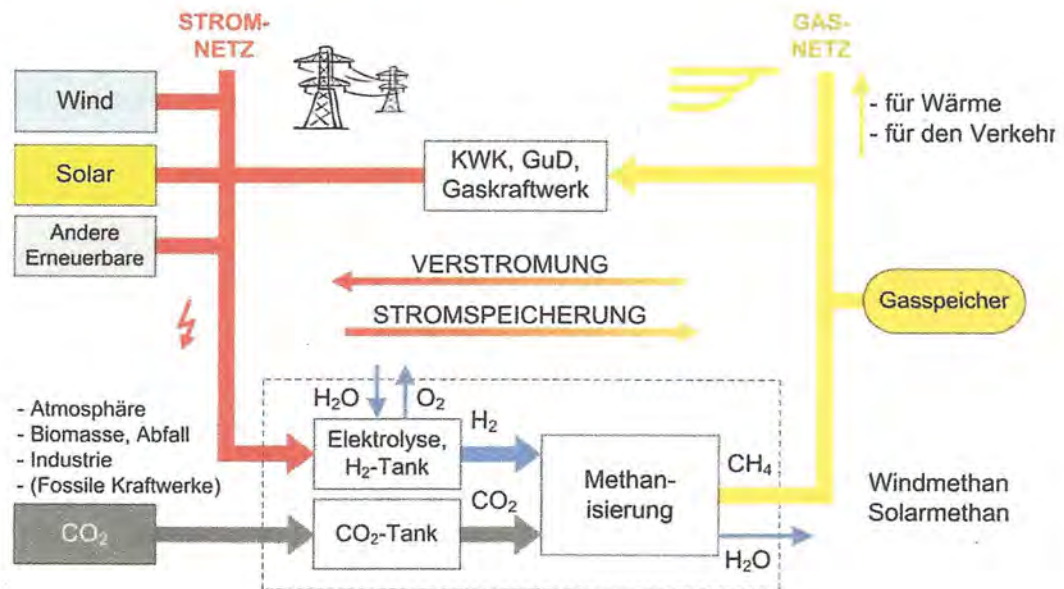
STROMNETZ

GASNETZ

Wind

Solar

Andere Erneuerbare

KWK, GuD, Gaskraftwerk

- für Wärme
- für den Verkehr

VERSTROMUNG

STROMSPEICHERUNG

Gasspeicher

$H_2O$ $O_2$

$H_2$

- Atmosphäre
- Biomasse, Abfall
- Industrie
- (Fossile Kraftwerke)

Elektrolyse, $H_2$-Tank

Methanisierung

$CH_4$

Windmethan
Solarmethan

$CO_2$

$CO_2$-Tank

$CO_2$

$H_2O$